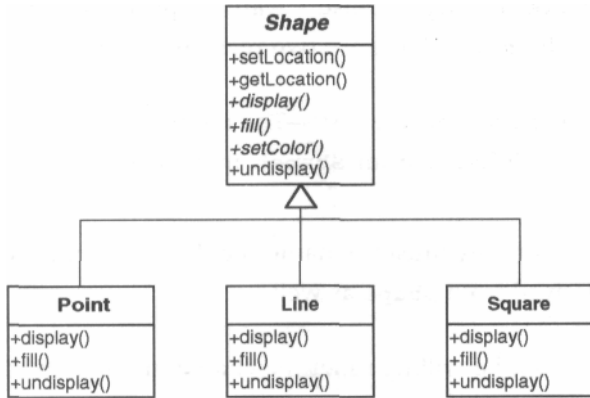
Shape

+setLocation()
+getLocation()
+display()
+fill()
+setColor()
+undisplay()

Point

+display()
+fill()
+undisplay()

Line

+display()
+fill()
+undisplay()

Square

+display()
+fill()
+undisplay()